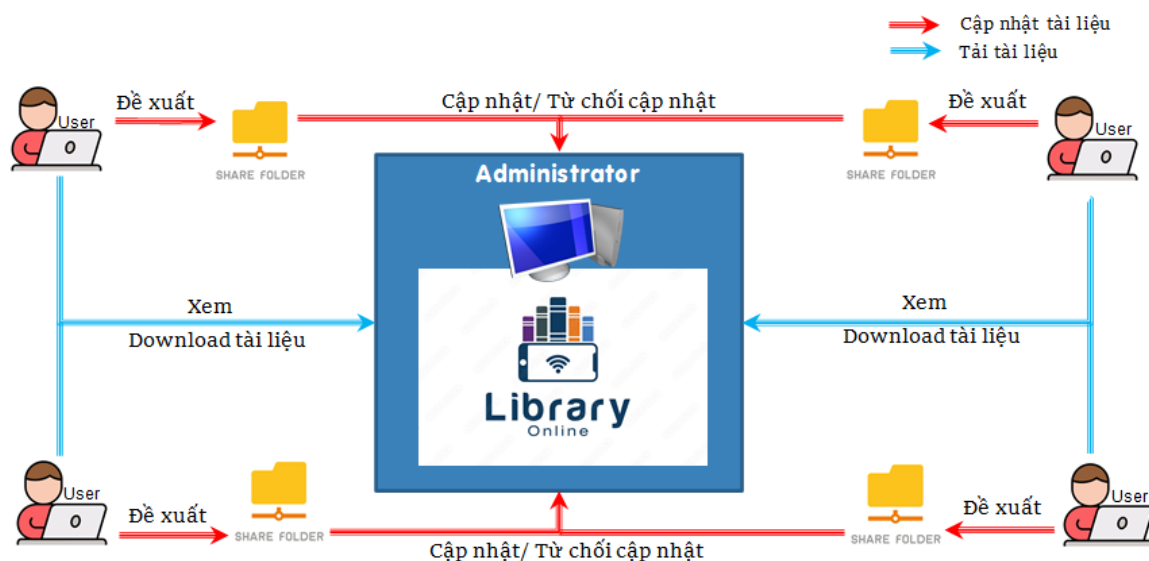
Cập nhật tài liệu
Tải tài liệu

User
Đề xuất
SHARE FOLDER
Cập nhật/ Từ chối cập nhật
SHARE FOLDER
Đề xuất
User

Administrator

Xem
Download tài liệu

Library
Online

Xem
Download tài liệu

User
Đề xuất
SHARE FOLDER
SHARE FOLDER
Đề xuất
User
Cập nhật/ Từ chối cập nhật